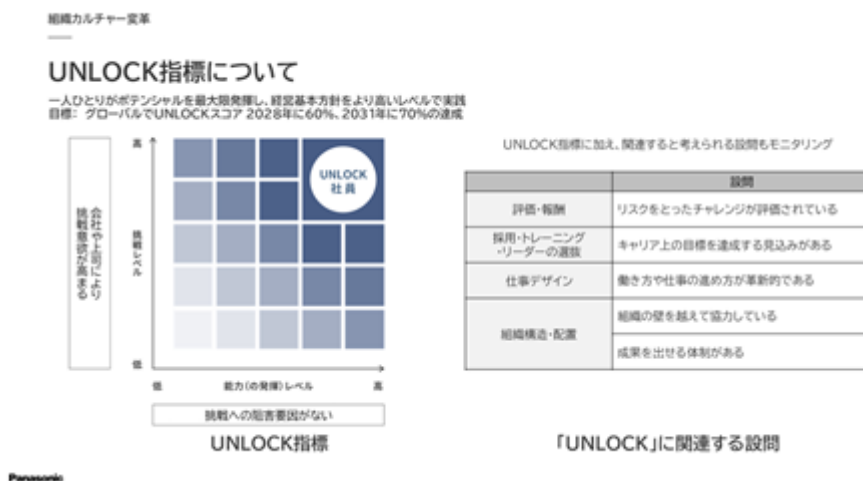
組織カルチャー変革

UNLOCK指標について

一人ひとりがポテンシャルを最大限発揮し、経営基本方針をより高いレベルで実践
目標： グローバルでUNLOCKスコア 2028年に60%、2031年に70%の達成

会社や上司により挑戦意欲が高まる

高
挑戦レベル
低

UNLOCK
社員

低
能力（の発揮）レベル
高

挑戦への阻害要因がない

UNLOCK指標

UNLOCK指標に加え、関連すると考えられる設問もモニタリング

| | 設問 |
|---|---|
| 評価・報酬 | リスクをとったチャレンジが評価されている |
| 採用・トレーニング・リーダーの選抜 | キャリア上の目標を達成する見込みがある |
| 仕事デザイン | 働き方や仕事の進め方が革新的である |
| 組織構造・配置 | 組織の壁を越えて協力している |
| | 成果を出せる体制がある |

「UNLOCK」に関連する設問

Panasonic